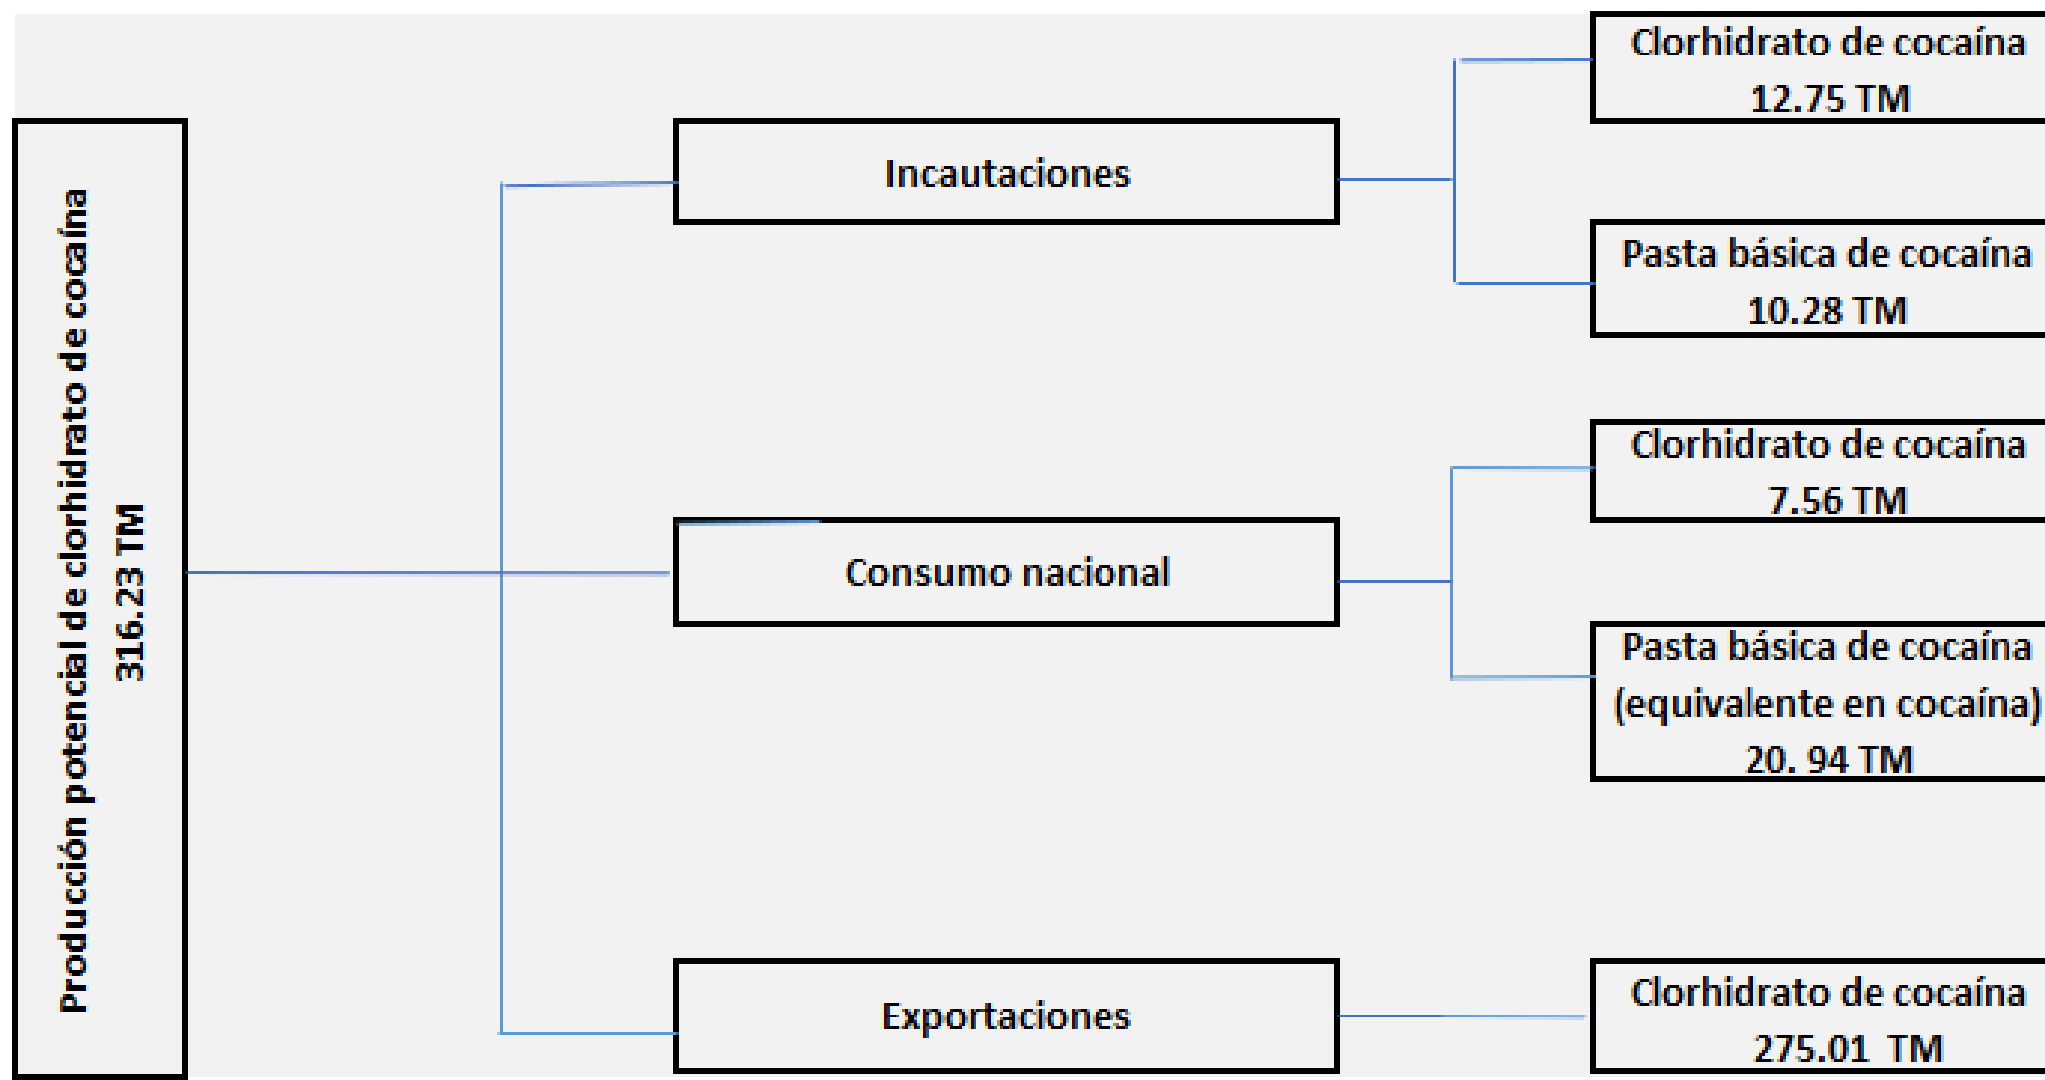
Producción potencial de clorhidrato de cocaína
316.23 TM

Incautaciones

Clorhidrato de cocaína
12.75 TM

Pasta básica de cocaína
10.28 TM

Consumo nacional

Clorhidrato de cocaína
7.56 TM

Pasta básica de cocaína
(equivalente en cocaína)
20. 94 TM

Exportaciones

Clorhidrato de cocaína
275.01 TM